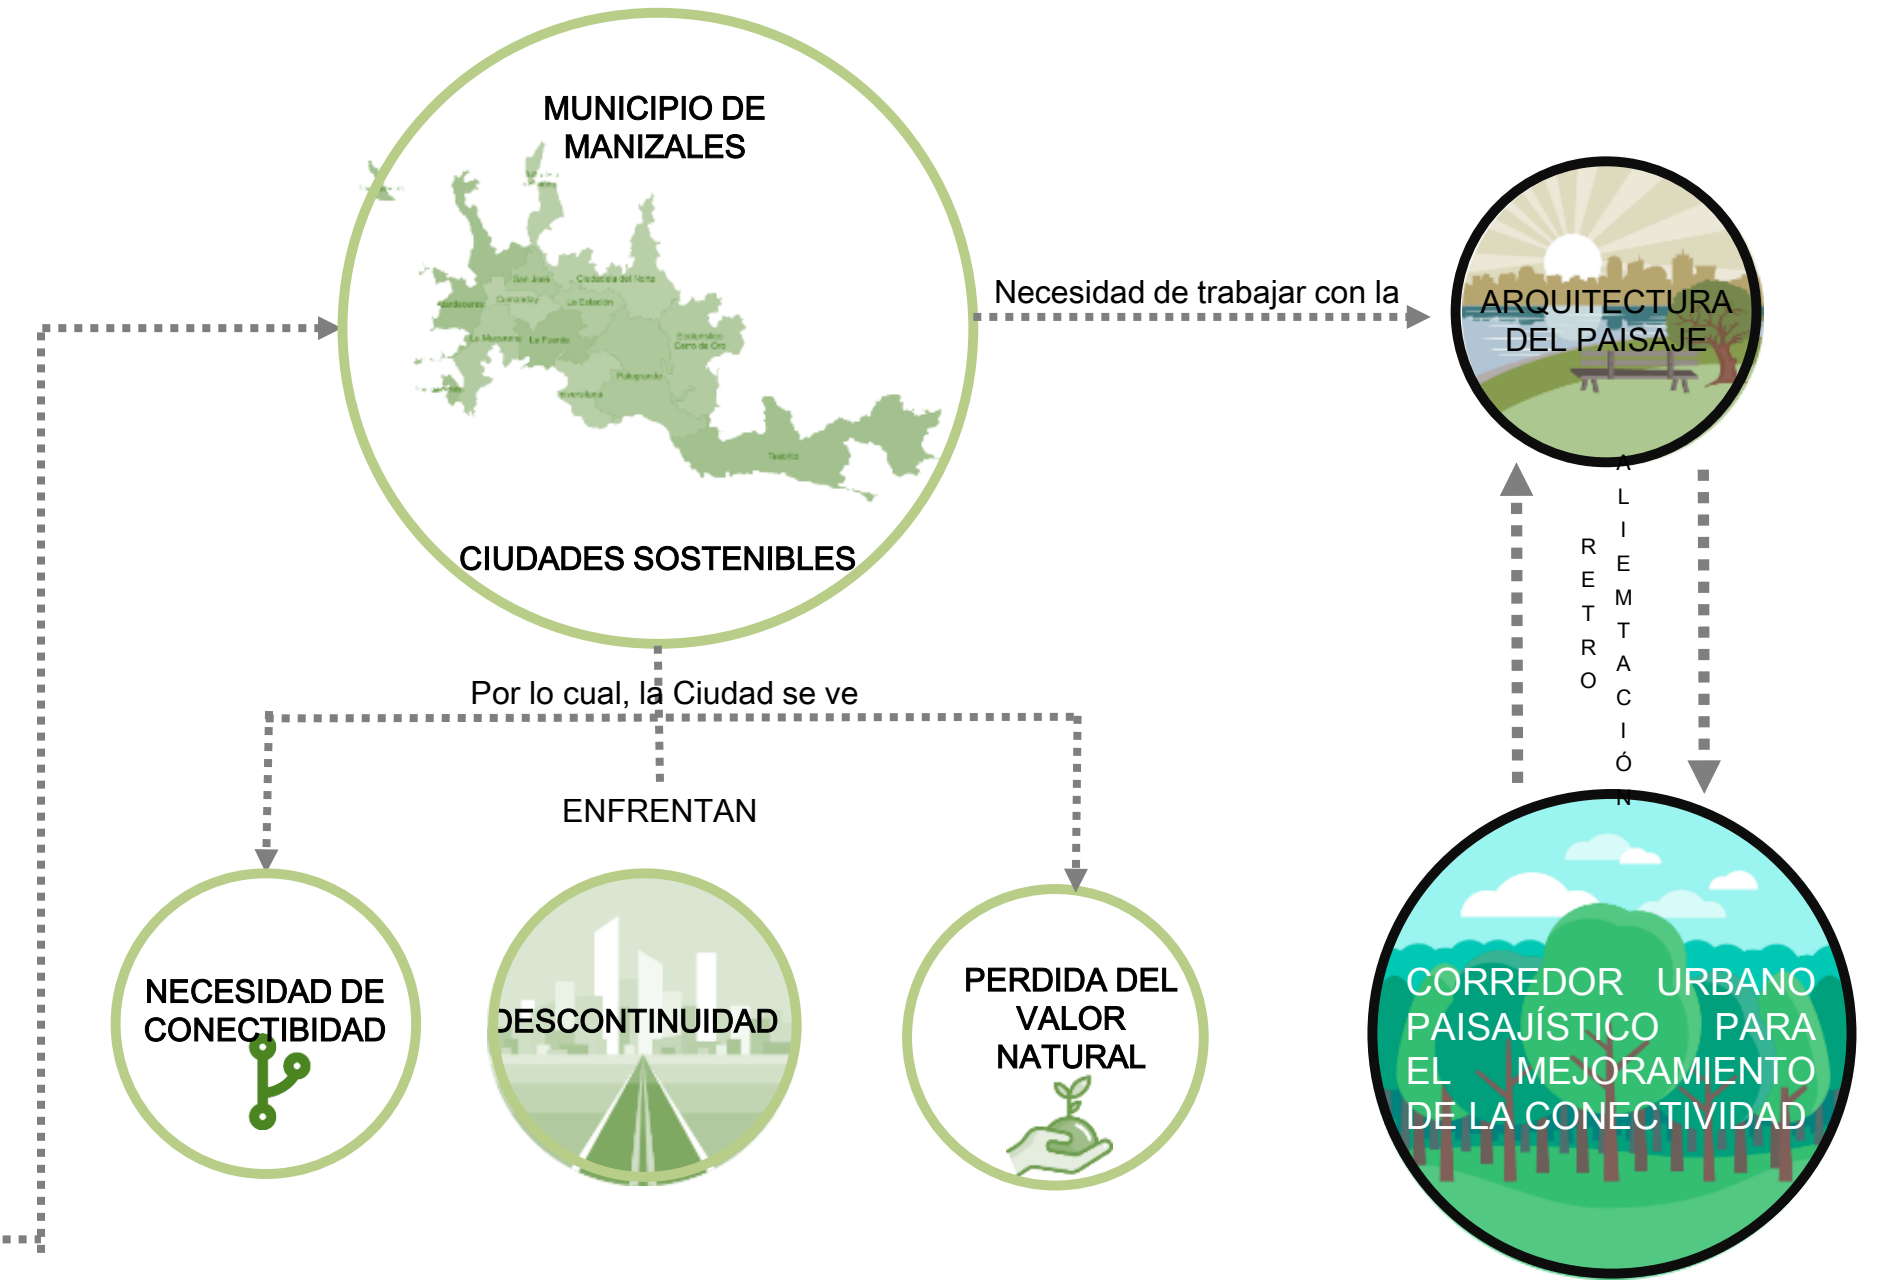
MUNICIPIO DE MANIZALES

San José
Ciudadela del Norte
Atardeceres
Cumanday
La Estación
La Macarena
La Fuente
Ecoturístico Cerro de Oro
Palogrande
Universitaria
Tesorito

CIUDADES SOSTENIBLES

Necesidad de trabajar con la

ARQUITECTURA DEL PAISAJE

RETRO

ALIEMTACIÓN

Por lo cual, la Ciudad se ve

ENFRENTAN

NECESIDAD DE CONECTIBIDAD

DESCONTINUIDAD

PERDIDA DEL VALOR NATURAL

CORREDOR URBANO PAISAJÍSTICO PARA EL MEJORAMIENTO DE LA CONECTIVIDAD